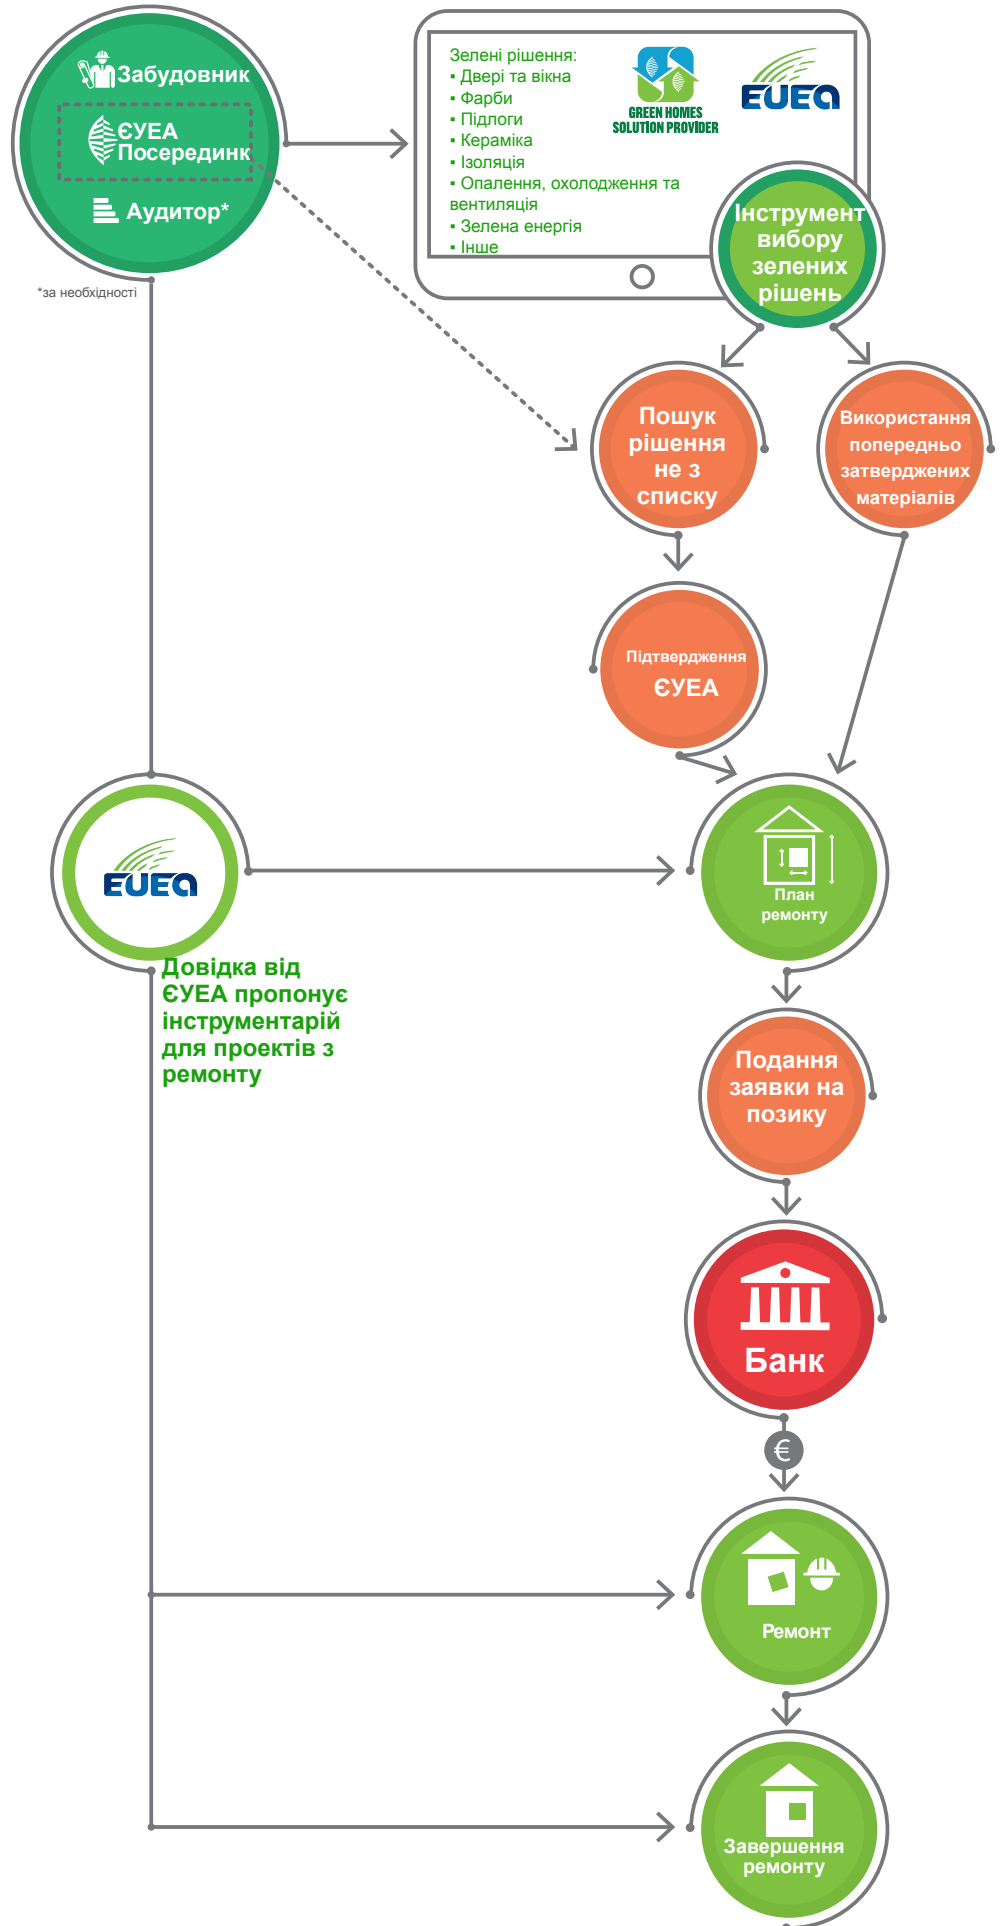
Забудовник
ЄУЕА Посередник
Аудитор*
*за необхідності

Зелені рішення:
▪ Двері та вікна
▪ Фарби
▪ Підлоги
▪ Кераміка
▪ Ізоляція
▪ Опалення, охолодження та вентиляція
▪ Зелена енергія
▪ Інше

GREEN HOMES SOLUTION PROVIDER

EUEA

Інструмент вибору зелених рішень

Пошук рішення не з списку

Використання попередньо затверджених матеріалів

Підтвердження ЄУЕА

EUEA

План ремонту

Довідка від ЄУЕА пропонує інструментарій для проектів з ремонту

Подання заявки на позику

Банк

€

Ремонт

Завершення ремонту